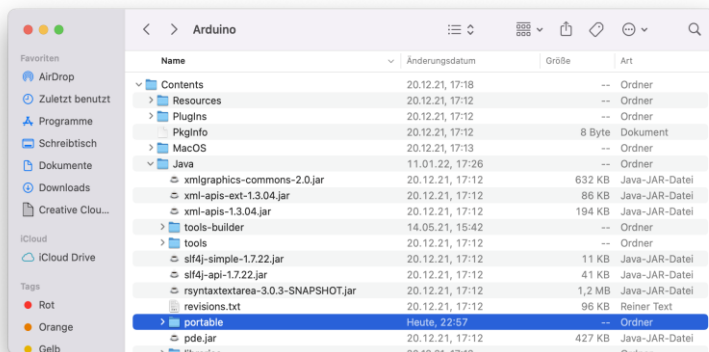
Arduino

Favoriten
AirDrop
Zuletzt benutzt
Programme
Schreibtisch
Dokumente
Downloads
Creative Clou...

iCloud
iCloud Drive

Tags
Rot
Orange
Gelb

| Name | Änderungsdatum | Größe | Art |
|---|---|---|---|
| Contents | 20.12.21, 17:18 | -- | Ordner |
| Resources | 20.12.21, 17:12 | -- | Ordner |
| PlugIns | 20.12.21, 17:12 | -- | Ordner |
| PkgInfo | 20.12.21, 17:12 | 8 Byte | Dokument |
| MacOS | 20.12.21, 17:13 | -- | Ordner |
| Java | 11.01.22, 17:26 | -- | Ordner |
| xmlgraphics-commons-2.0.jar | 20.12.21, 17:12 | 632 KB | Java-JAR-Datei |
| xml-apis-ext-1.3.04.jar | 20.12.21, 17:12 | 86 KB | Java-JAR-Datei |
| xml-apis-1.3.04.jar | 20.12.21, 17:12 | 194 KB | Java-JAR-Datei |
| tools-builder | 14.05.21, 15:42 | -- | Ordner |
| tools | 20.12.21, 17:12 | -- | Ordner |
| slf4j-simple-1.7.22.jar | 20.12.21, 17:12 | 11 KB | Java-JAR-Datei |
| slf4j-api-1.7.22.jar | 20.12.21, 17:12 | 41 KB | Java-JAR-Datei |
| rsyntaxtextarea-3.0.3-SNAPSHOT.jar | 20.12.21, 17:12 | 1,2 MB | Java-JAR-Datei |
| revisions.txt | 20.12.21, 17:12 | 96 KB | Reiner Text |
| portable | Heute, 22:57 | -- | Ordner |
| pde.jar | 20.12.21, 17:12 | 427 KB | Java-JAR-Datei |